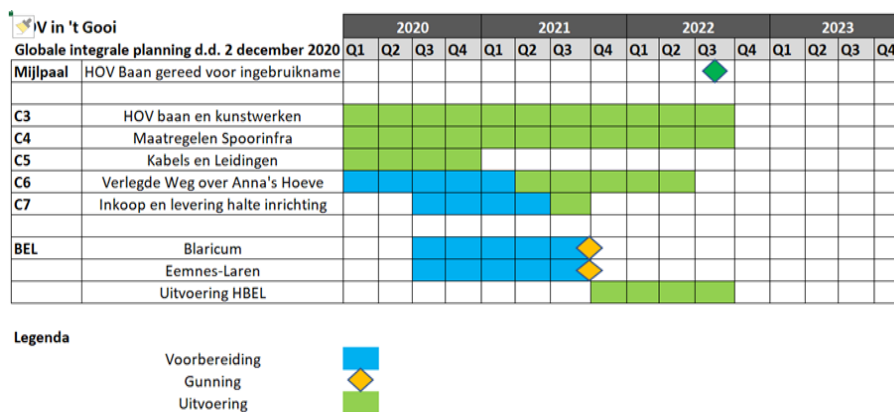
V in 't Gooi

Globale integrale planning d.d. 2 december 2020

| | | 2020 | | | | 2021 | | | | 2022 | | | | 2023 | | | |
|---|---|---|---|---|---|---|---|---|---|---|---|---|---|---|---|---|---|
| | | Q1 | Q2 | Q3 | Q4 | Q1 | Q2 | Q3 | Q4 | Q1 | Q2 | Q3 | Q4 | Q1 | Q2 | Q3 | Q |
| Mijlpaal | HOV Baan gereed voor ingebruikname | | | | | | | | | | | | | | | | |
| | | | | | | | | | | | | | | | | | |
| C3 | HOV baan en kunstwerken | | | | | | | | | | | | | | | | |
| C4 | Maatregelen Spoorinfra | | | | | | | | | | | | | | | | |
| C5 | Kabels en Leidingen | | | | | | | | | | | | | | | | |
| C6 | Verlegde Weg over Anna's Hoeve | | | | | | | | | | | | | | | | |
| C7 | Inkoop en levering halte inrichting | | | | | | | | | | | | | | | | |
| | | | | | | | | | | | | | | | | | |
| BEL | Blaricum | | | | | | | | | | | | | | | | |
| | Eemnes-Laren | | | | | | | | | | | | | | | | |
| | Uitvoering HBEL | | | | | | | | | | | | | | | | |

Legenda

Voorbereiding
Gunning
Uitvoering